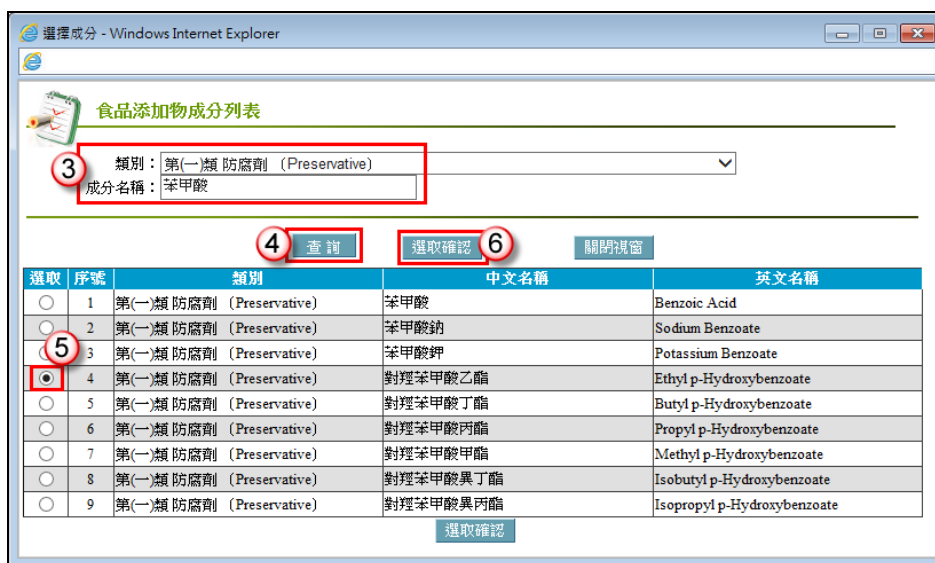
選擇成分 - Windows Internet Explorer

食品添加物成分列表

3

類別：第(一)類 防腐劑 (Preservative)

成分名稱：苯甲酸

4 查 詢

選取確認 6

關閉視窗

5

| 選取 | 序號 | 類別 | 中文名稱 | 英文名稱 |
|---|---|---|---|---|
| ○ | 1 | 第(一)類 防腐劑 (Preservative) | 苯甲酸 | Benzoic Acid |
| ○ | 2 | 第(一)類 防腐劑 (Preservative) | 苯甲酸鈉 | Sodium Benzoate |
| ○ | 3 | 第(一)類 防腐劑 (Preservative) | 苯甲酸鉀 | Potassium Benzoate |
| ◉ | 4 | 第(一)類 防腐劑 (Preservative) | 對羥苯甲酸乙酯 | Ethyl p-Hydroxybenzoate |
| ○ | 5 | 第(一)類 防腐劑 (Preservative) | 對羥苯甲酸丁酯 | Butyl p-Hydroxybenzoate |
| ○ | 6 | 第(一)類 防腐劑 (Preservative) | 對羥苯甲酸丙酯 | Propyl p-Hydroxybenzoate |
| ○ | 7 | 第(一)類 防腐劑 (Preservative) | 對羥苯甲酸甲酯 | Methyl p-Hydroxybenzoate |
| ○ | 8 | 第(一)類 防腐劑 (Preservative) | 對羥苯甲酸異丁酯 | Isobutyl p-Hydroxybenzoate |
| ○ | 9 | 第(一)類 防腐劑 (Preservative) | 對羥苯甲酸異丙酯 | Isopropyl p-Hydroxybenzoate |

選取確認